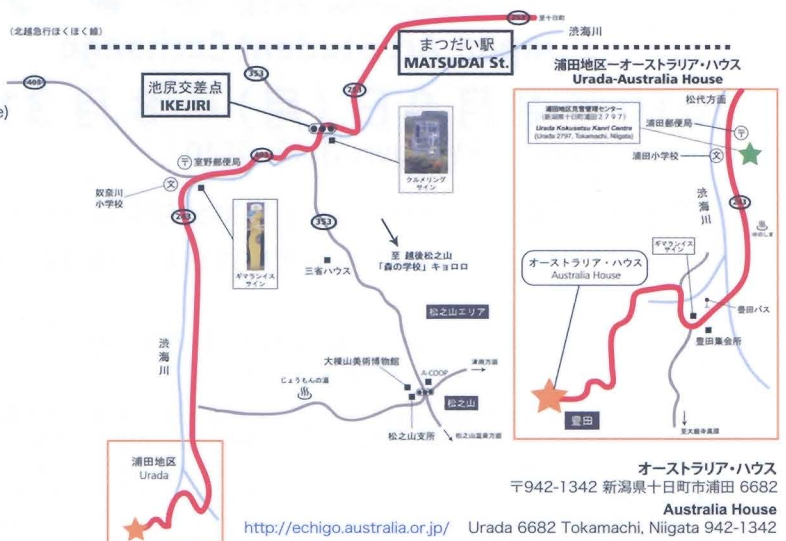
(北越急行ほくほく線)

253 至十日町

渋海川

まつだい駅
MATSUDAI St.

403

353

池尻交差点
IKEJIRI

253

403

室野郵便局

奴奈川小学校

253

クルメリングサイン

353

ギマランイスサイン

三省ハウス

至 越後松之山「森の学校」キョロロ

松之山エリア

渋海川

大棟山美術博物館

じょうもんの湯

A-COOP

松之山

松之山支所

浦田地区
Urada

浦田地区ーオーストラリア・ハウス
Urada-Australia House

松代方面

浦田地区克雪管理センター (新潟県十日町浦田2797)
Urada Kokusetsu Kanri Centre (Urada 2797, Tokamachi, Niigata)

浦田郵便局

浦田小学校

渋海川

253

ギマランイスサイン

オーストラリア・ハウス
Australia House

豊田バス

豊田集会所

豊田

オーストラリア・ハウス
〒942-1342 新潟県十日町市浦田 6682

Australia House
http://echigo.australia.or.jp/ Urada 6682 Tokamachi, Niigata 942-1342